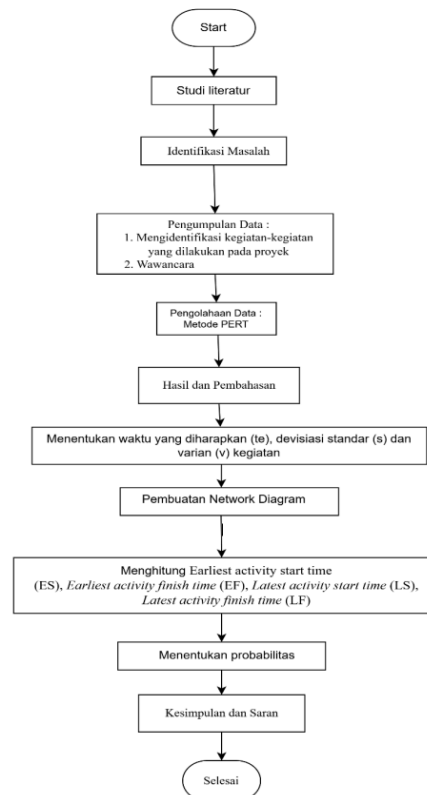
Start

Studi literatur

Identifikasi Masalah

Pengumpulan Data :
1. Mengidentifikasi kegiatan-kegiatan yang dilakukan pada proyek
2. Wawancara

Pengolahaan Data :
Metode PERT

Hasil dan Pembahasan

Menentukan waktu yang diharapkan (te), devisiasi standar (s) dan varian (v) kegiatan

Pembuatan Network Diagram

Menghitung Earliest activity start time (ES), Earliest activity finish time (EF), Latest activity start time (LS), Latest activity finish time (LF)

Menentukan probabilitas

Kesimpulan dan Saran

Selesai